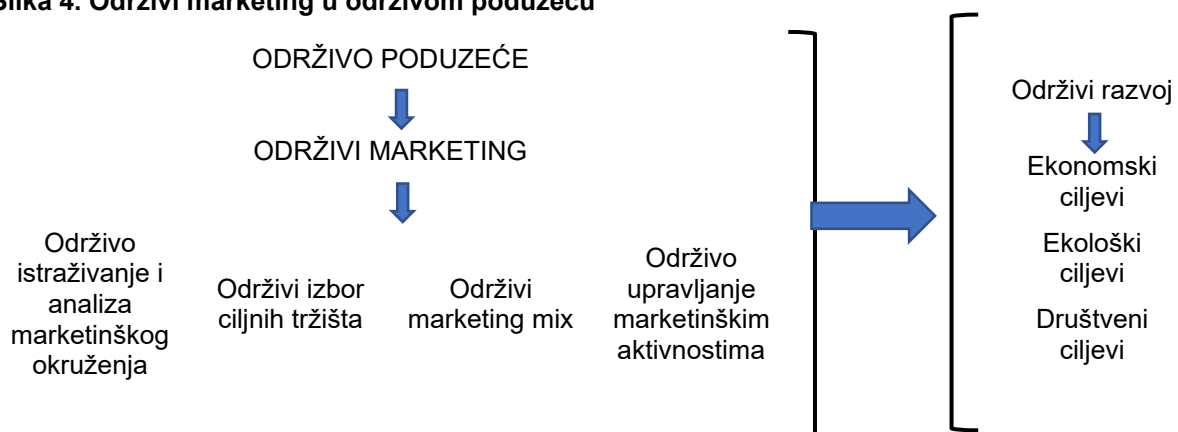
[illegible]lika 4. Održivi marketing u održivom poduzeću

ODRŽIVO PODUZEĆE

ODRŽIVI MARKETING

Održivo istraživanje i analiza marketinškog okruženja

Održivi izbor ciljnih tržišta

Održivi marketing mix

Održivo upravljanje marketinškim aktivnostima

Održivi razvoj

Ekonomski ciljevi

Ekološki ciljevi

Društveni ciljevi